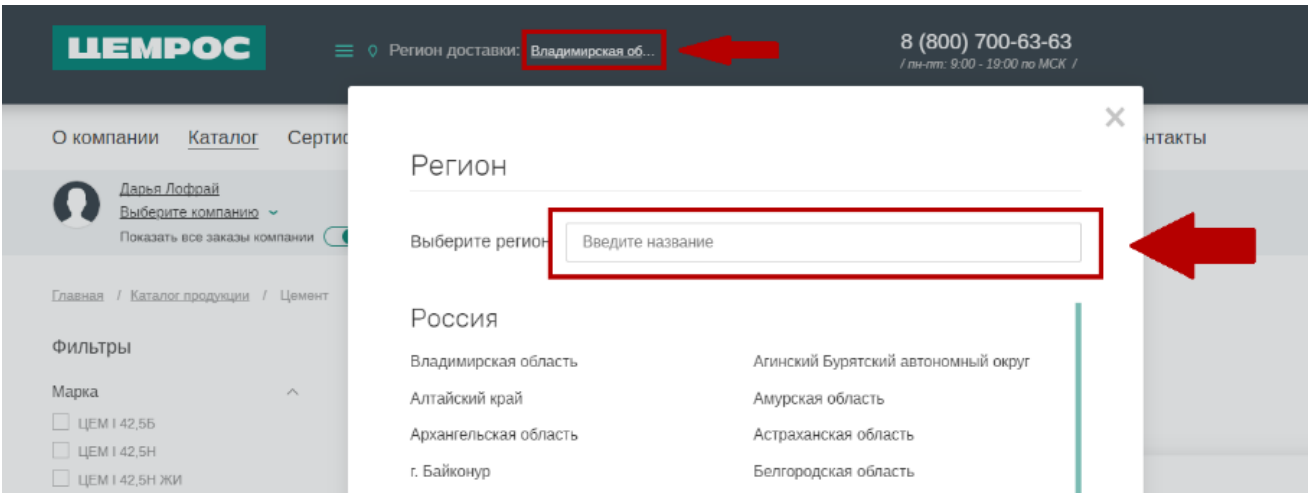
ЦЕМРОС

Регион доставки: Владимирская об...

8 (800) 700-63-63
/ пн-пт: 9:00 - 19:00 по МСК /

О компании Каталог Серти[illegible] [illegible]нтакты

Дарья Лофрай
Выберите компанию
Показать все заказы компании

Главная / Каталог продукции / Цемент

Фильтры

Марка
ЦЕМ I 42,5Б
ЦЕМ I 42,5Н
ЦЕМ I 42,5Н ЖИ

×

Регион

Выберите регион
Введите название

Россия

Владимирская область
Алтайский край
Архангельская область
г. Байконур

Агинский Бурятский автономный округ
Амурская область
Астраханская область
Белгородская область